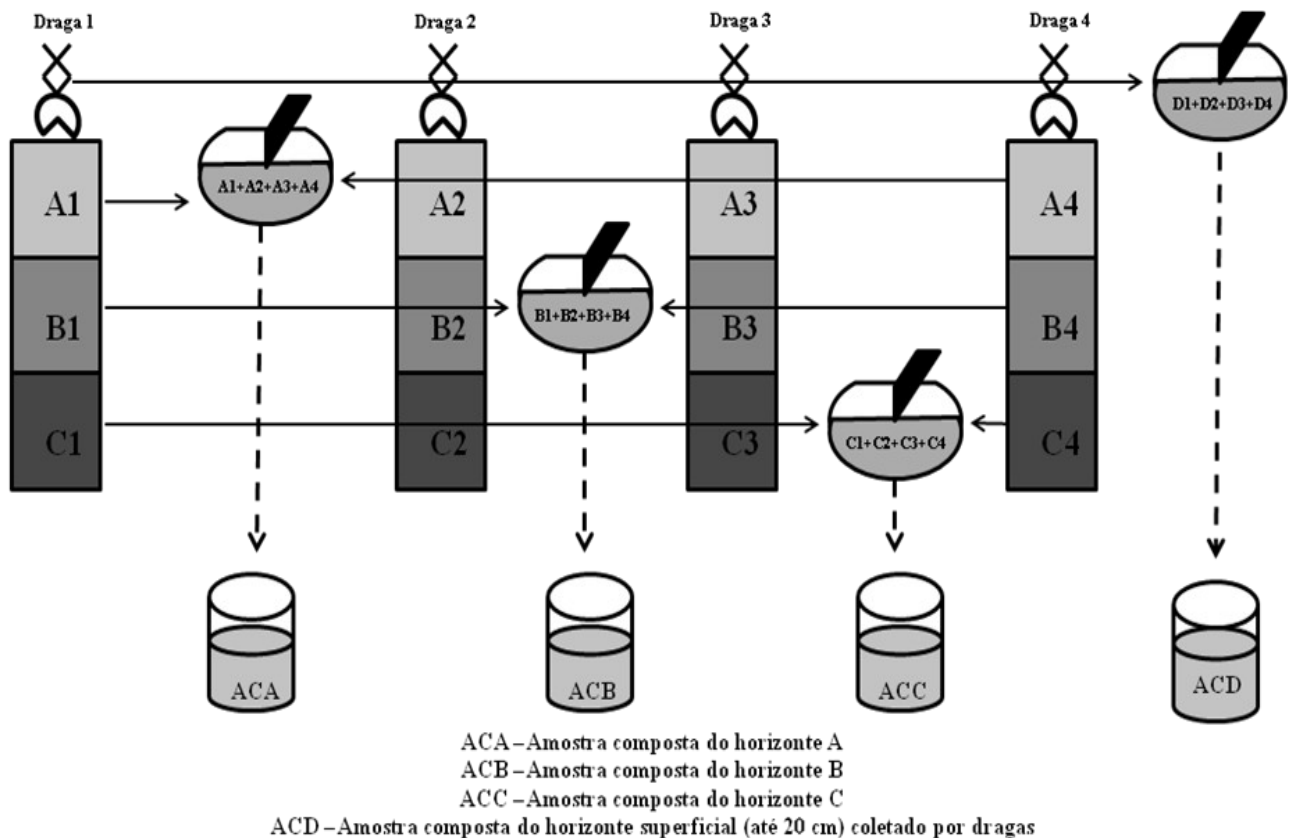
Draga 1
Draga 2
Draga 3
Draga 4

D1+D2+D3+D4

A1
A1+A2+A3+A4
A2
A3
A4

B1
B2
B1+B2+B3+B4
B3
B4

C1
C2
C3
C1+C2+C3+C4
C4

ACA
ACB
ACC
ACD

ACA – Amostra composta do horizonte A
ACB – Amostra composta do horizonte B
ACC – Amostra composta do horizonte C
ACD – Amostra composta do horizonte superficial (até 20 cm) coletado por dragas